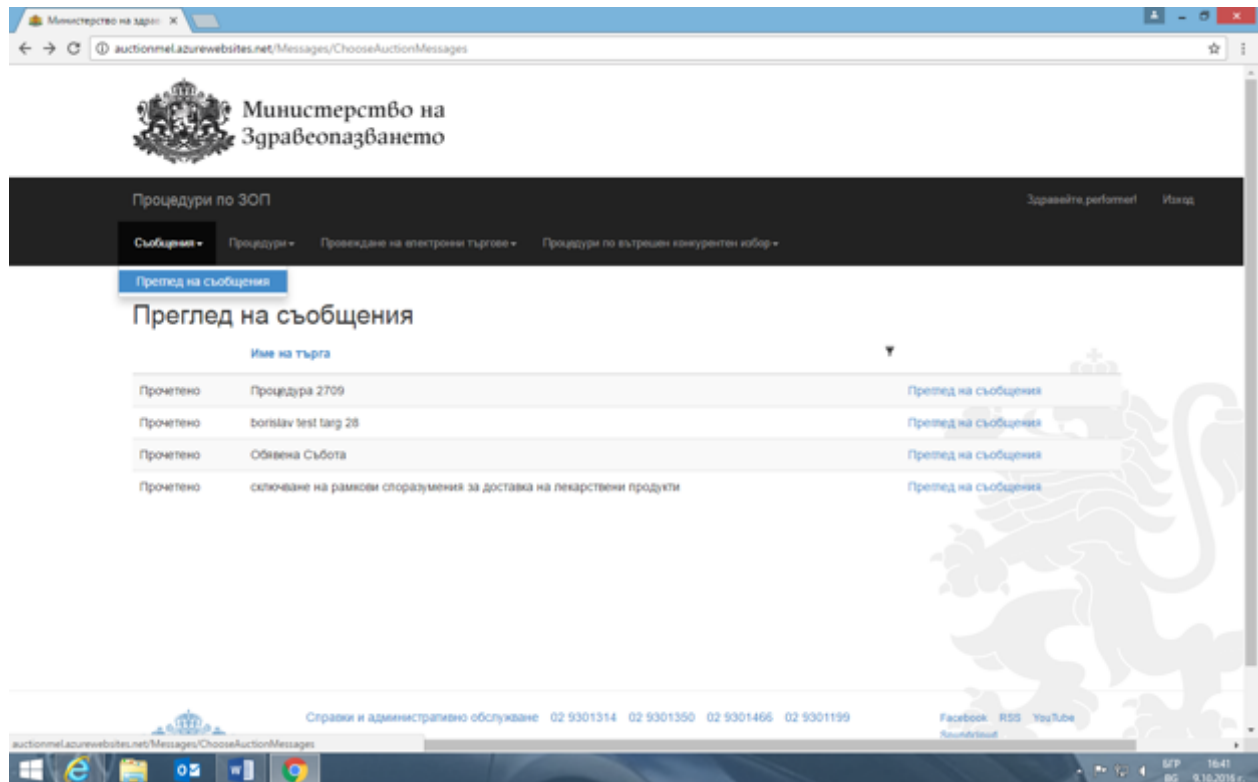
Министерство на здрав ×

auctionmel.azurewebsites.net/Messages/ChooseAuctionMessages

Министерство на Здравеопазването

Процедури по ЗОП

Здравейте,performer! Изход

Съобщения ▾ Процедури ▾ Провеждане на електронни търгове ▾ Процедури по вътрешен конкурентен избор ▾

Преглед на съобщения

Преглед на съобщения

Име на търга

| | Име на търга | |
|---|---|---|
| Прочетено | Процедура 2709 | Преглед на съобщения |
| Прочетено | borislav test targ 28 | Преглед на съобщения |
| Прочетено | Обявена Събота | Преглед на съобщения |
| Прочетено | сключване на рамкови споразумения за доставка на лекарствени продукти | Преглед на съобщения |

Справки и административно обслужване 02 9301314 02 9301350 02 9301466 02 9301199

Facebook RSS YouTube SoundCloud

auctionmel.azurewebsites.net/Messages/ChooseAuctionMessages

БГР BG 16:41 9.10.2016 г.